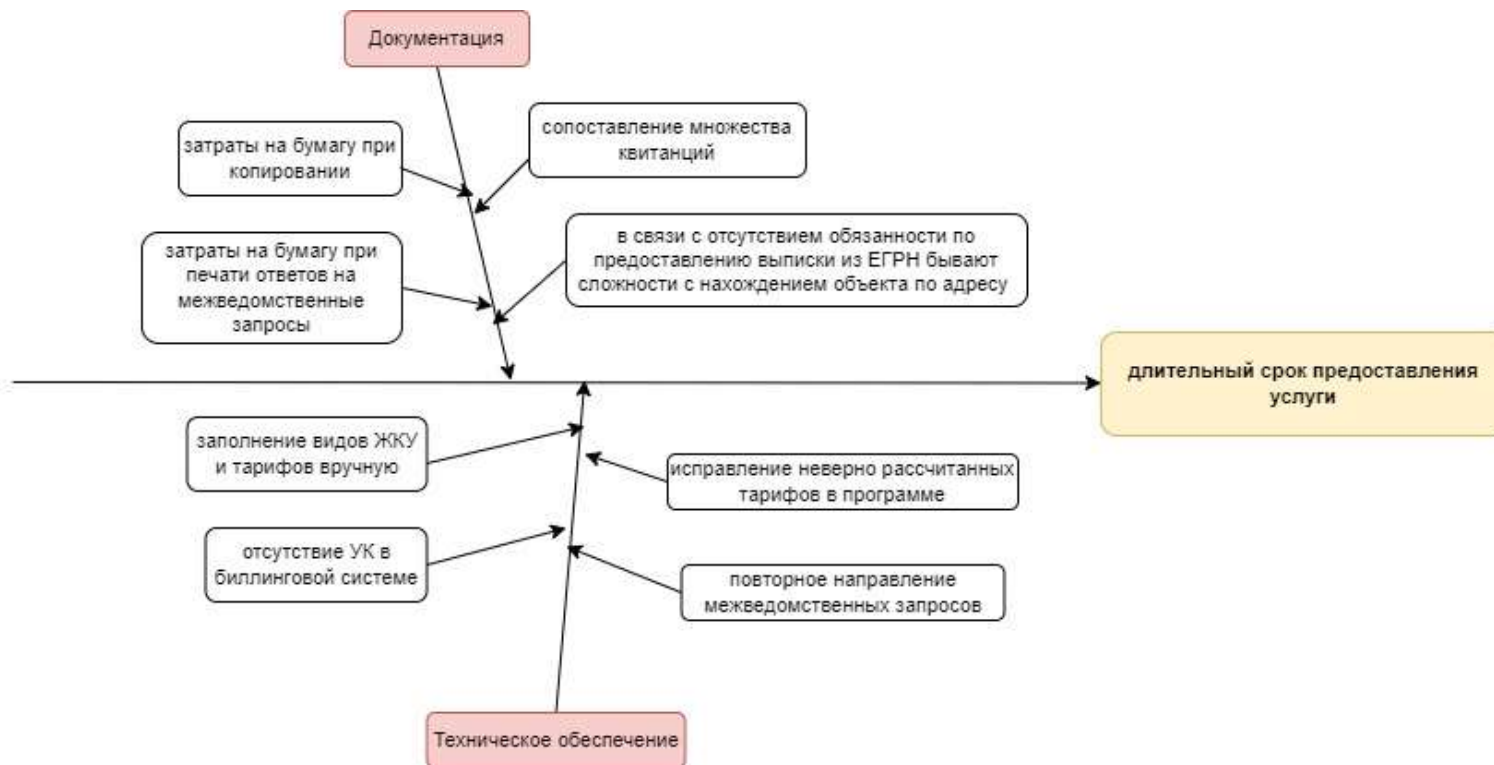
Документация

затраты на бумагу при копировании

сопоставление множества квитанций

затраты на бумагу при печати ответов на межведомственные запросы

в связи с отсутствием обязанности по предоставлению выписки из ЕГРН бывают сложности с нахождением объекта по адресу

длительный срок предоставления услуги

заполнение видов ЖКУ и тарифов вручную

исправление неверно рассчитанных тарифов в программе

отсутствие УК в биллинговой системе

повторное направление межведомственных запросов

Техническое обеспечение